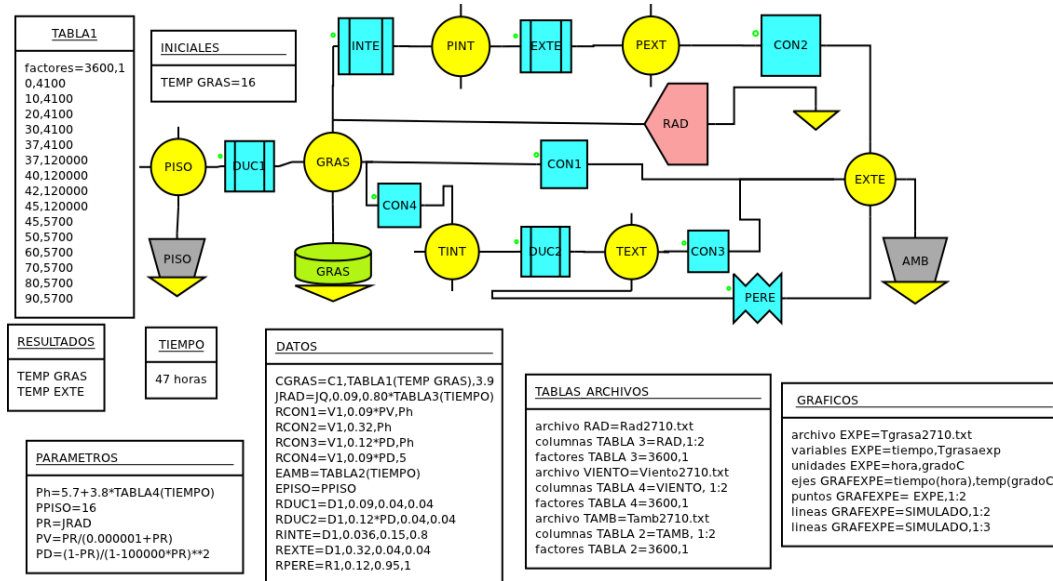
TABLA1

factores=3600,1
0,4100
10,4100
20,4100
30,4100
37,4100
37,120000
40,120000
42,120000
45,120000
45,5700
50,5700
60,5700
70,5700
80,5700
90,5700

INICIALES

TEMP GRAS=16

INTE

PINT

EXTE

PEXT

CON2

RAD

PISO

DUC1

GRAS

CON1

EXTE

CON4

PISO

GRAS

TINT

DUC2

TEXT

CON3

AMB

PERE

RESULTADOS

TEMP GRAS
TEMP EXTE

TIEMPO

47 horas

DATOS

CGRAS=C1,TABLA1(TEMP GRAS),3.9
JRAD=JQ,0.09,0.80*TABLA3(TIEMPO)
RCON1=V1,0.09*PV,Ph
RCON2=V1,0.32,Ph
RCON3=V1,0.12*PD,Ph
RCON4=V1,0.09*PD,5
EAMB=TABLA2(TIEMPO)
EPISO=PPISO
RDUC1=D1,0.09,0.04,0.04
RDUC2=D1,0.12*PD,0.04,0.04
RINTE=D1,0.036,0.15,0.8
REXTE=D1,0.32,0.04,0.04
RPERE=R1,0.12,0.95,1

PARAMETROS

Ph=5.7+3.8*TABLA4(TIEMPO)
PPISO=16
PR=JRAD
PV=PR/(0.000001+PR)
PD=(1-PR)/(1-100000*PR)**2

TABLAS ARCHIVOS

archivo RAD=Rad2710.txt
columnas TABLA 3=RAD,1:2
factores TABLA 3=3600,1
archivo VIENTO=Viento2710.txt
columnas TABLA 4=VIENTO, 1:2
factores TABLA 4=3600,1
archivo TAMB=Tamb2710.txt
columnas TABLA 2=TAMB, 1:2
factores TABLA 2=3600,1

GRAFICOS

archivo EXPE=Tgrasa2710.txt
variables EXPE=tiempo,Tgrasaexp
unidades EXPE=hora,gradoC
ejes GRAFEXPE=tiempo(hora),temp(gradoC
puntos GRAFEXPE= EXPE,1:2
lineas GRAFEXPE=SIMULADO,1:2
lineas GRAFEXPE=SIMULADO,1:3